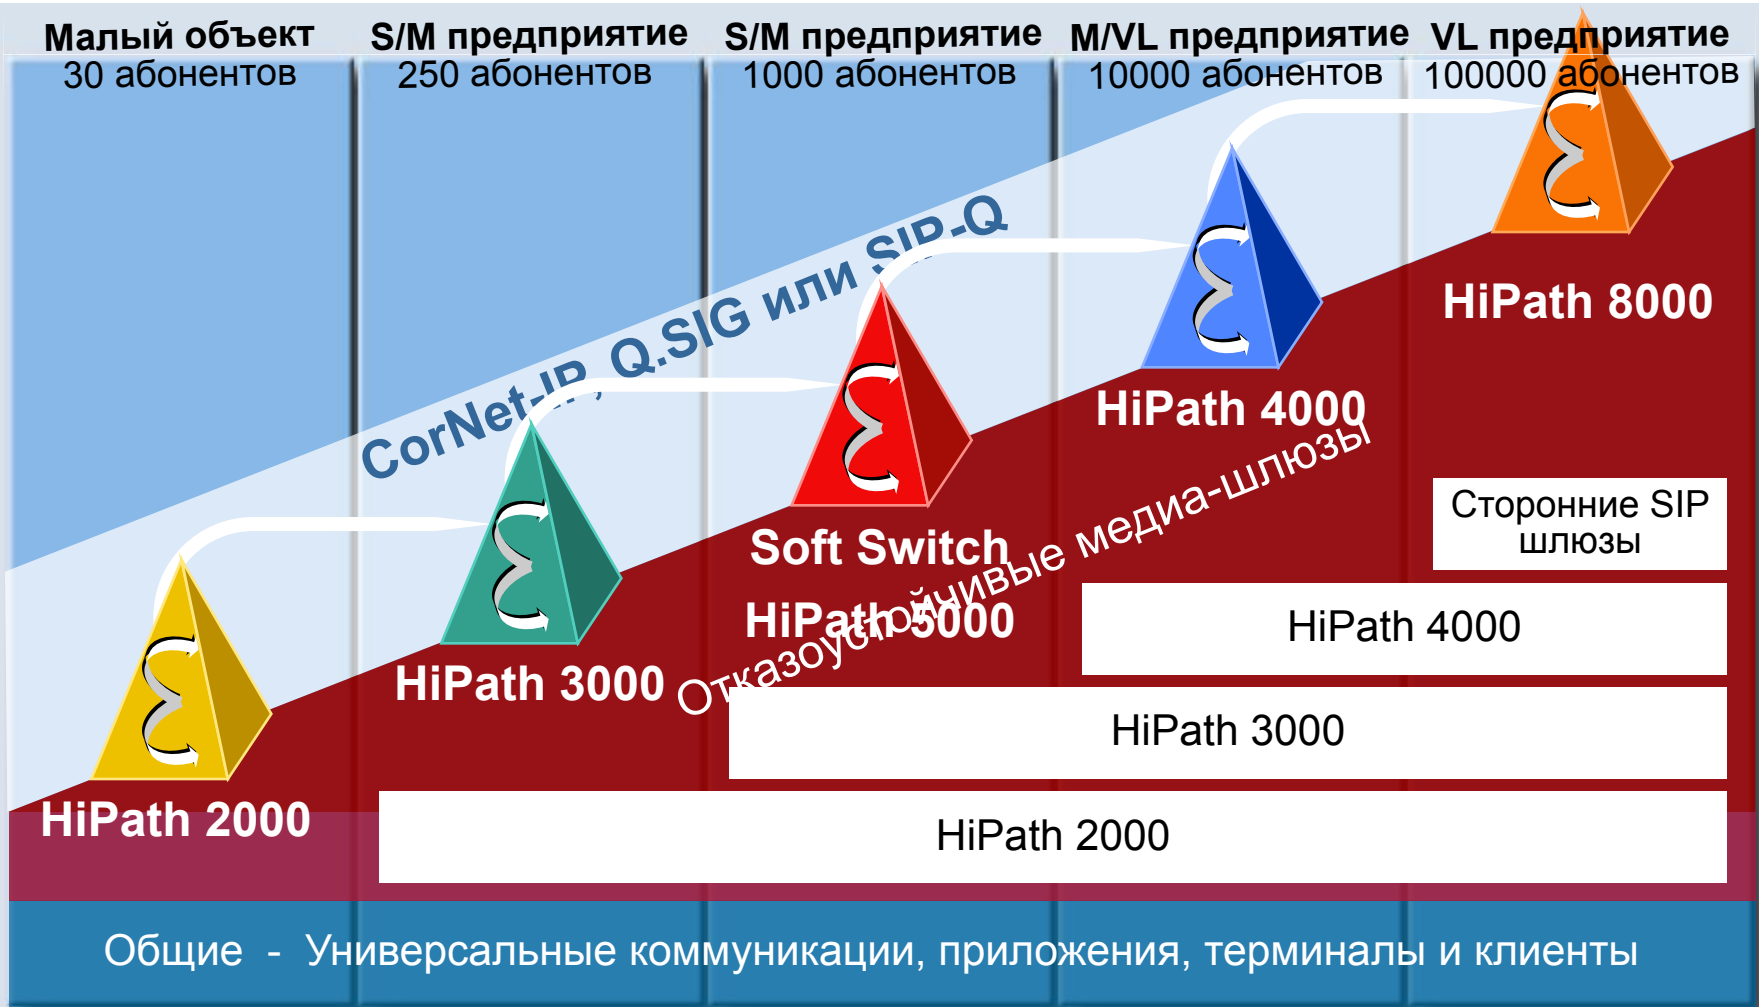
Малый объект
30 абонентов

S/M предприятие
250 абонентов

S/M предприятие
1000 абонентов

M/VL предприятие
10000 абонентов

VL предприятие
100000 абонентов

CorNet-IP, Q.SIG или SIP-Q

HiPath 8000

HiPath 4000

Soft Switch
HiPath 5000

HiPath 3000

HiPath 2000

Отказоустойчивые медиа-шлюзы

Сторонние SIP шлюзы

HiPath 4000

HiPath 3000

HiPath 2000

Общие - Универсальные коммуникации, приложения, терминалы и клиенты